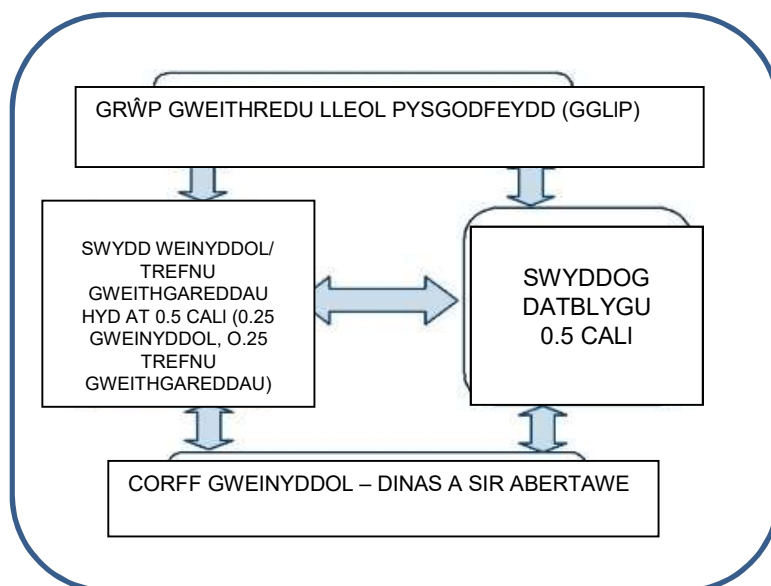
GRŴP GWEITHREDU LLEOL PYSGODFEYDD (GGLIP)

SWYDD WEINYDDOL/ TREFNU GWEITHGAREDDAU HYD AT 0.5 CALI (0.25 GWEINYDDOL, O.25 TREFNU GWEITHGAREDDAU)

SWYDDOG DATBLYGU 0.5 CALI

CORFF GWEINYDDOL – DINAS A SIR ABERTAWE